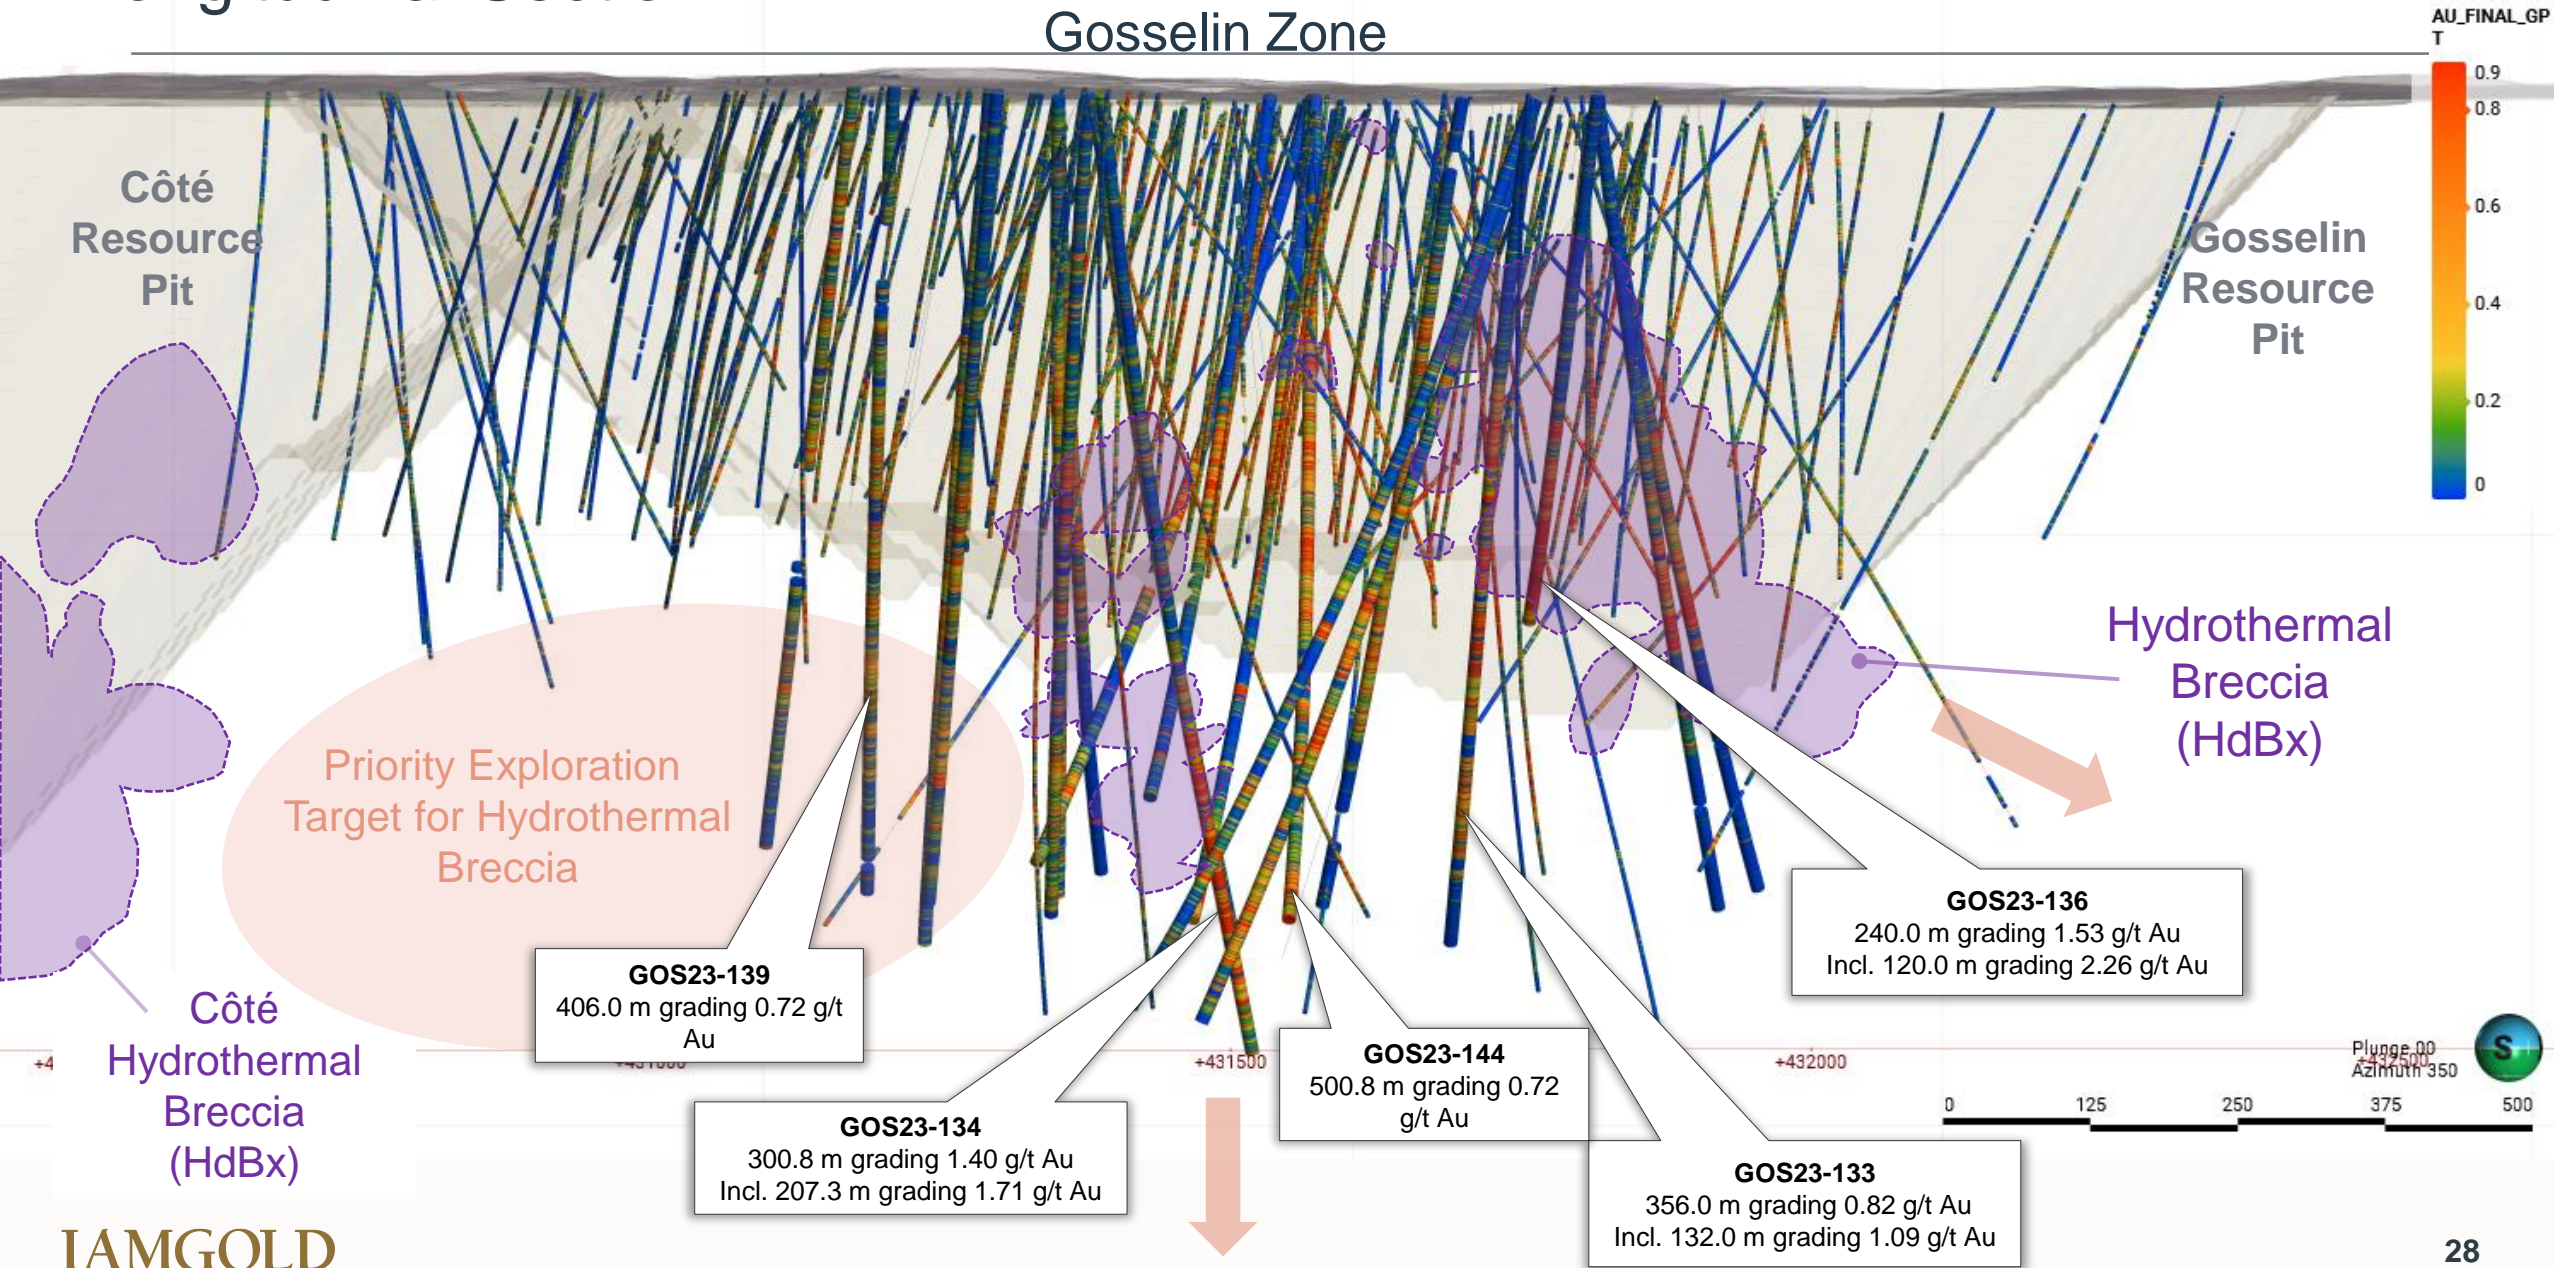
Gosselin Zone

AU_FINAL_GPT
0.9
0.8
0.6
0.4
0.2
0

Côté Resource Pit

Gosselin Resource Pit

Hydrothermal Breccia (HdBx)

Priority Exploration Target for Hydrothermal Breccia

GOS23-136
240.0 m grading 1.53 g/t Au
Incl. 120.0 m grading 2.26 g/t Au

GOS23-139
406.0 m grading 0.72 g/t Au

Côté Hydrothermal Breccia (HdBx)

+4
+431000
+431500
+432000
+432500

Plunge 00
Azimuth 350

S

0
125
250
375
500

GOS23-144
500.8 m grading 0.72 g/t Au

GOS23-134
300.8 m grading 1.40 g/t Au
Incl. 207.3 m grading 1.71 g/t Au

GOS23-133
356.0 m grading 0.82 g/t Au
Incl. 132.0 m grading 1.09 g/t Au

IAMGOLD

28